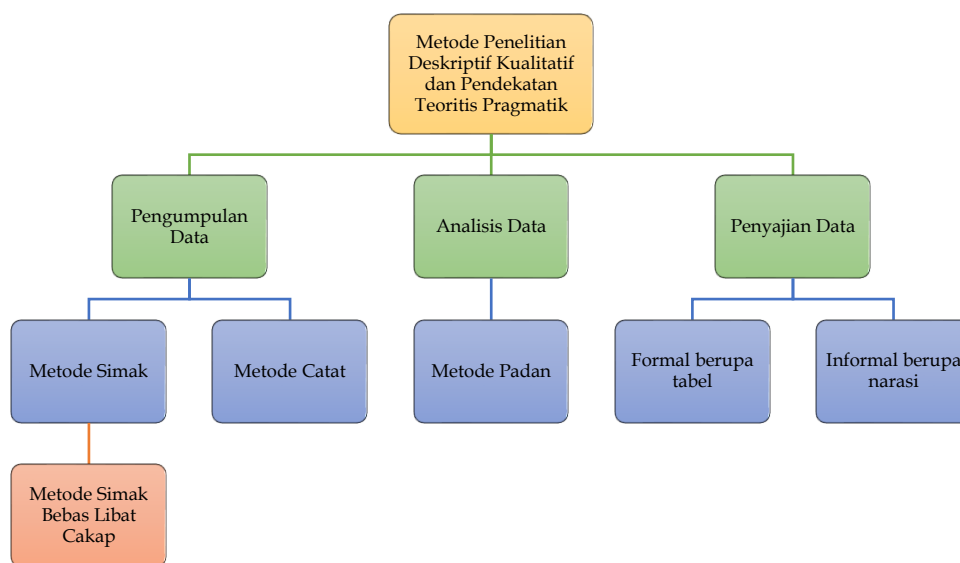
Metode Penelitian Deskriptif Kualitatif dan Pendekatan Teoritis Pragmatik

Pengumpulan Data

Analisis Data

Penyajian Data

Metode Simak

Metode Catat

Metode Padan

Formal berupa tabel

Informal berupa narasi

Metode Simak Bebas Libat Cakap